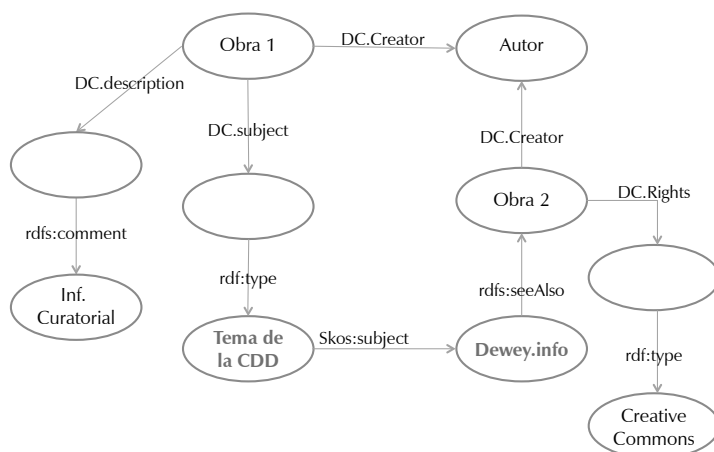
Obra 1

DC.Creator

Autor

DC.description

DC.subject

DC.Creator

Obra 2

DC.Rights

rdfs:comment

rdf:type

rdfs:seeAlso

Inf. Curatorial

Tema de la CDD

Skos:subject

Dewey.info

rdf:type

Creative Commons